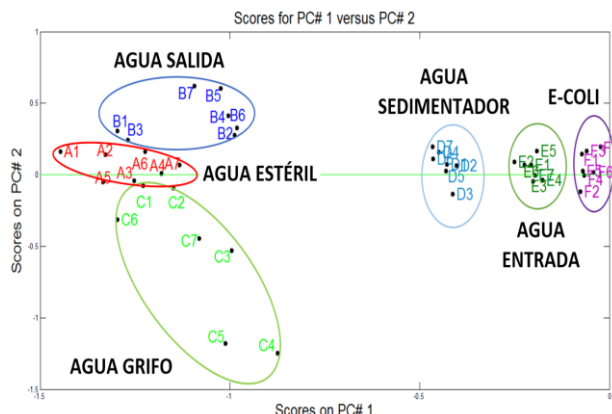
Scores for PC# 1 versus PC# 2

AGUA SALIDA

B7 B5 B1 B3 B4 B6 B2

A1 A2 A6 A4 A3 A5

AGUA ESTÉRIL

C1 C2 C6 C7 C3 C5 C4

AGUA GRIFO

AGUA SEDIMENTADOR

D7 D4 D1 D2 D5 D3

E-COLI

E5 E2 E1 E6 E3 E4

AGUA ENTRADA

F5 F1 F3 F6 F4 F2

Scores on PC# 2

Scores on PC# 1

1

0.5

0

-0.5

-1

-1.5

-1.5

-1

-0.5